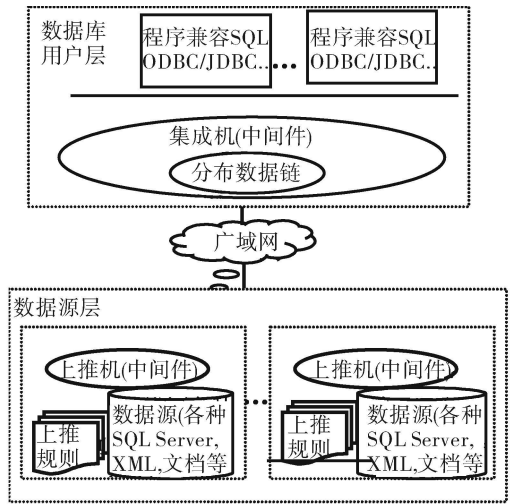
数据库用户层

程序兼容SQL ODBC/JDBC..

…

程序兼容SQL ODBC/JDBC..

集成机(中间件)

分布数据链

广域网

数据源层

上推机(中间件)

上推规则

数据源(各种SQL Server, XML,文档等

…

上推机(中间件)

上推规则

数据源(各种SQL Server, XML,文档等